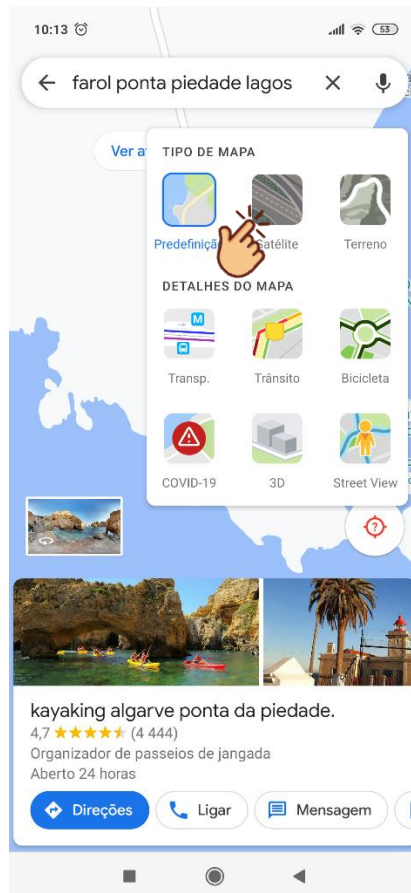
10:13

53

farol ponta piedade lagos

Ver a

TIPO DE MAPA

Predefiniçã

Satélite

Terreno

DETALHES DO MAPA

M

Transp.

Trânsito

Bicicleta

COVID-19

3D

Street View

kayaking algarve ponta da piedade.

4,7 ★★★★★ (4 444)

Organizador de passeios de jangada

Aberto 24 horas

Direções

Ligar

Mensagem